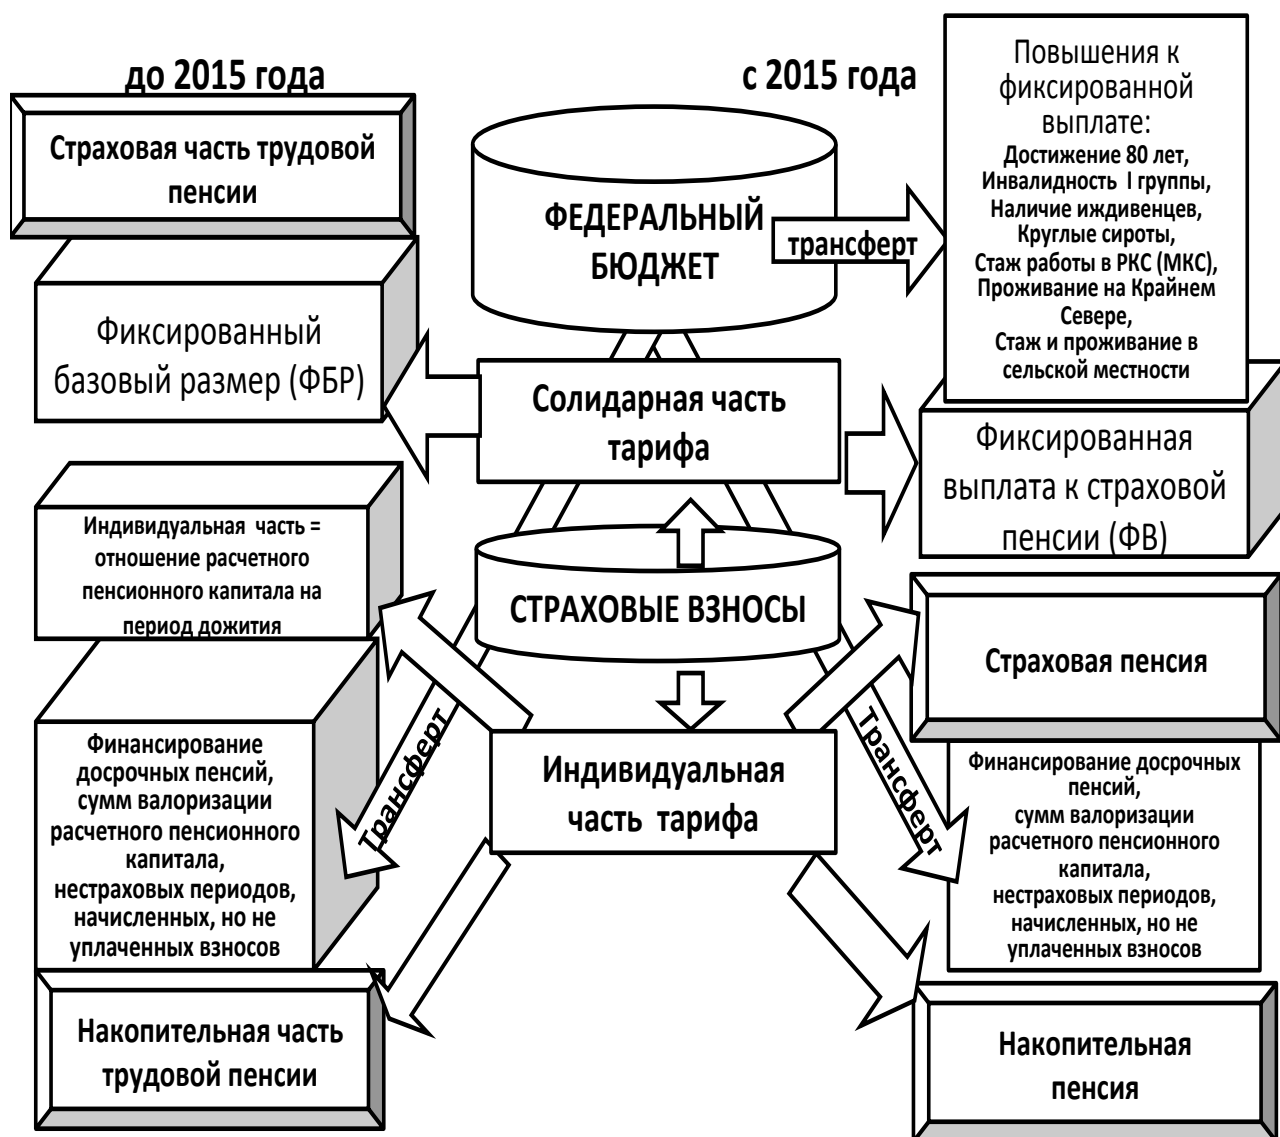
до 2015 года

с 2015 года

Повышения к фиксированной выплате:
Достижение 80 лет,
Инвалидность I группы,
Наличие иждивенцев,
Круглые сироты,
Стаж работы в РКС (МКС),
Проживание на Крайнем Севере,
Стаж и проживание в сельской местности

Страховая часть трудовой пенсии

ФЕДЕРАЛЬНЫЙ БЮДЖЕТ

трансферт

Фиксированный базовый размер (ФБР)

Солидарная часть тарифа

Фиксированная выплата к страховой пенсии (ФВ)

Индивидуальная часть = отношение расчетного пенсионного капитала на период дожития

СТРАХОВЫЕ ВЗНОСЫ

Страховая пенсия

Финансирование досрочных пенсий, сумм валоризации расчетного пенсионного капитала, нестраховых периодов, начисленных, но не уплаченных взносов

Трансферт

Индивидуальная часть тарифа

Трансферт

Финансирование досрочных пенсий, сумм валоризации расчетного пенсионного капитала, нестраховых периодов, начисленных, но не уплаченных взносов

Накопительная часть трудовой пенсии

Накопительная пенсия